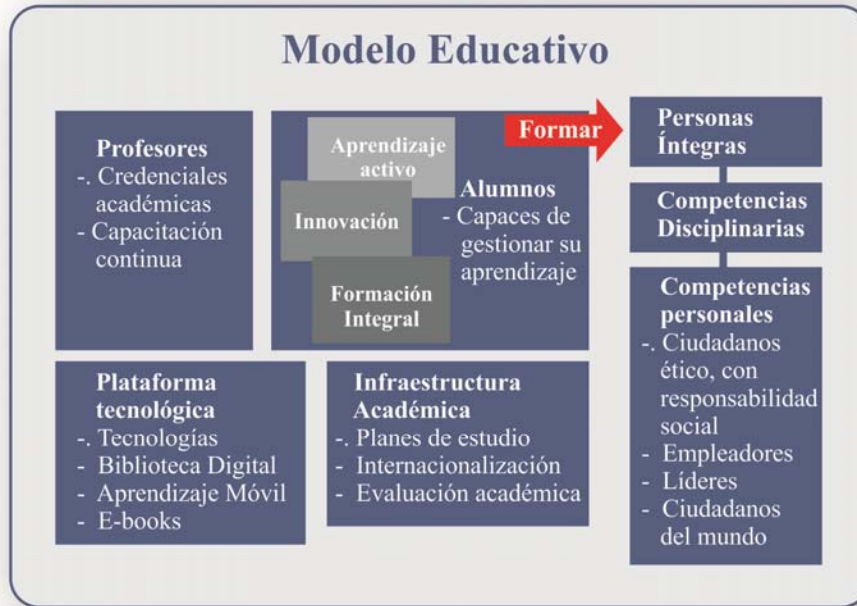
Modelo Educativo

Profesores
-. Credenciales académicas
- Capacitación continua

Aprendizaje activo

Innovación

Formación Integral

Alumnos
- Capaces de gestionar su aprendizaje

Formar

Personas Íntegras

Competencias Disciplinarias

Competencias personales
-. Ciudadanos ético, con responsabilidad social
- Empleadores
- Líderes
- Ciudadanos del mundo

Plataforma tecnológica
-. Tecnologías
- Biblioteca Digital
- Aprendizaje Móvil
- E-books

Infraestructura Académica
-. Planes de estudio
- Internacionalización
- Evaluación académica